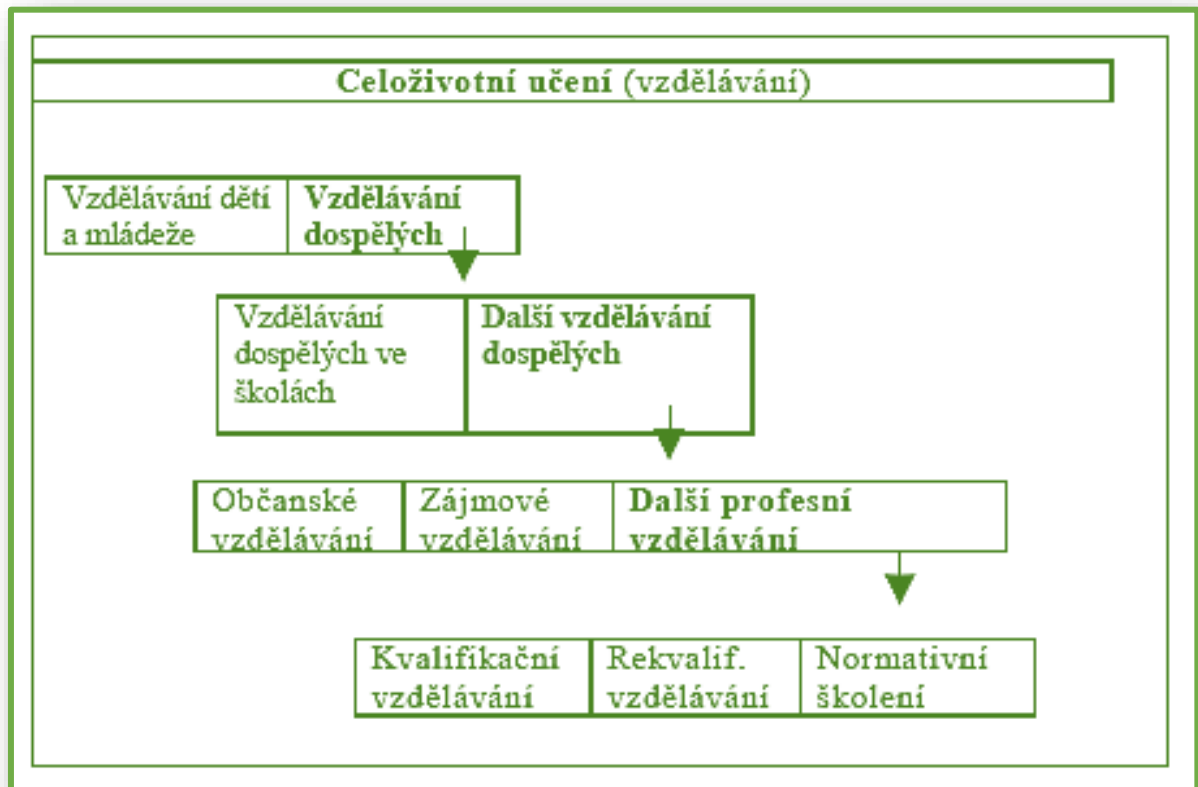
Celoživotní učení (vzdělávání)

| Vzdělávání dětí a mládeže | Vzdělávání dospělých |
|---|---|

| Vzdělávání dospělých ve školách | Další vzdělávání dospělých |
|---|---|

| Občanské vzdělávání | Zájmové vzdělávání | Další profesní vzdělávání |
|---|---|---|

| Kvalifikační vzdělávání | Rekvalif. vzdělávání | Normativní školení |
|---|---|---|